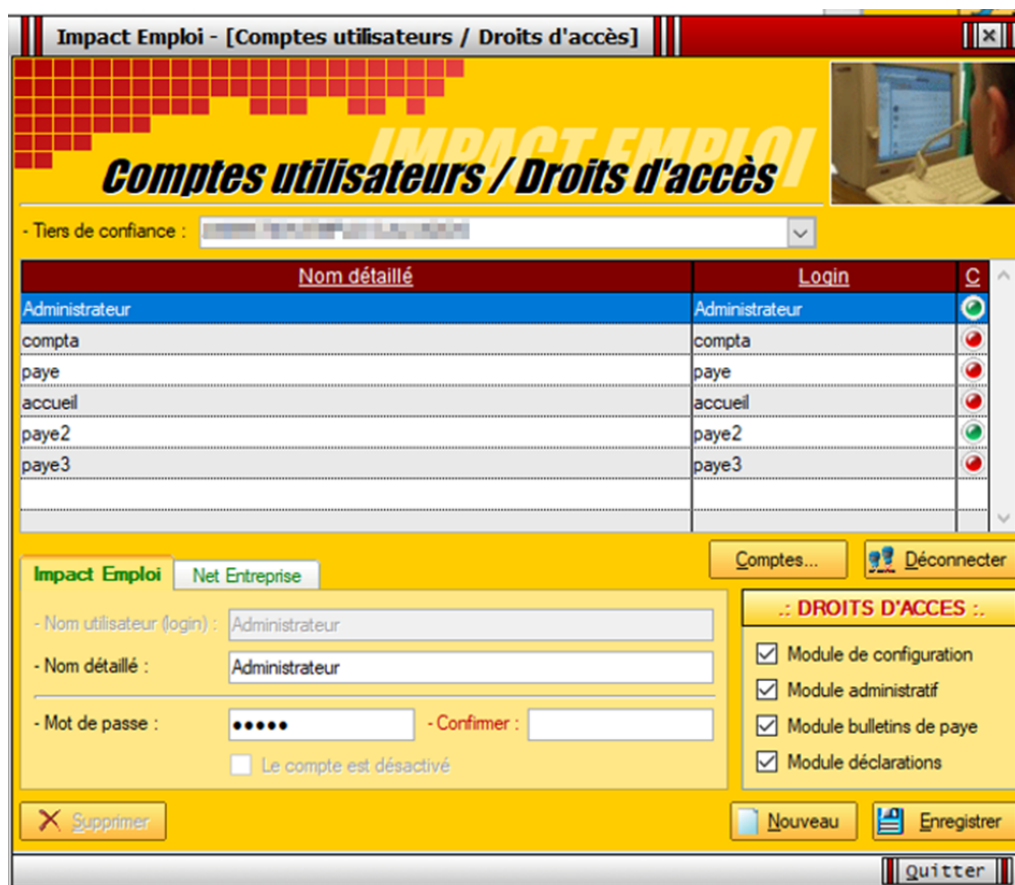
Impact Emploi - [Comptes utilisateurs / Droits d'accès]

IMPACT EMPLOI

Comptes utilisateurs / Droits d'accès

- Tiers de confiance : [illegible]

| Nom détaillé | Login | C |
|---|---|---|
| Administrateur | Administrateur | |
| compta | compta | |
| paye | paye | |
| accueil | accueil | |
| paye2 | paye2 | |
| paye3 | paye3 | |

Comptes...

Déconnecter

Impact Emploi

Net Entreprise

- Nom utilisateur (login) : Administrateur

- Nom détaillé : Administrateur

- Mot de passe : ●●●●●

- Confirmer :

Le compte est désactivé

.: DROITS D'ACCES :.

Module de configuration

Module administratif

Module bulletins de paye

Module déclarations

Supprimer

Nouveau

Enregistrer

Quitter